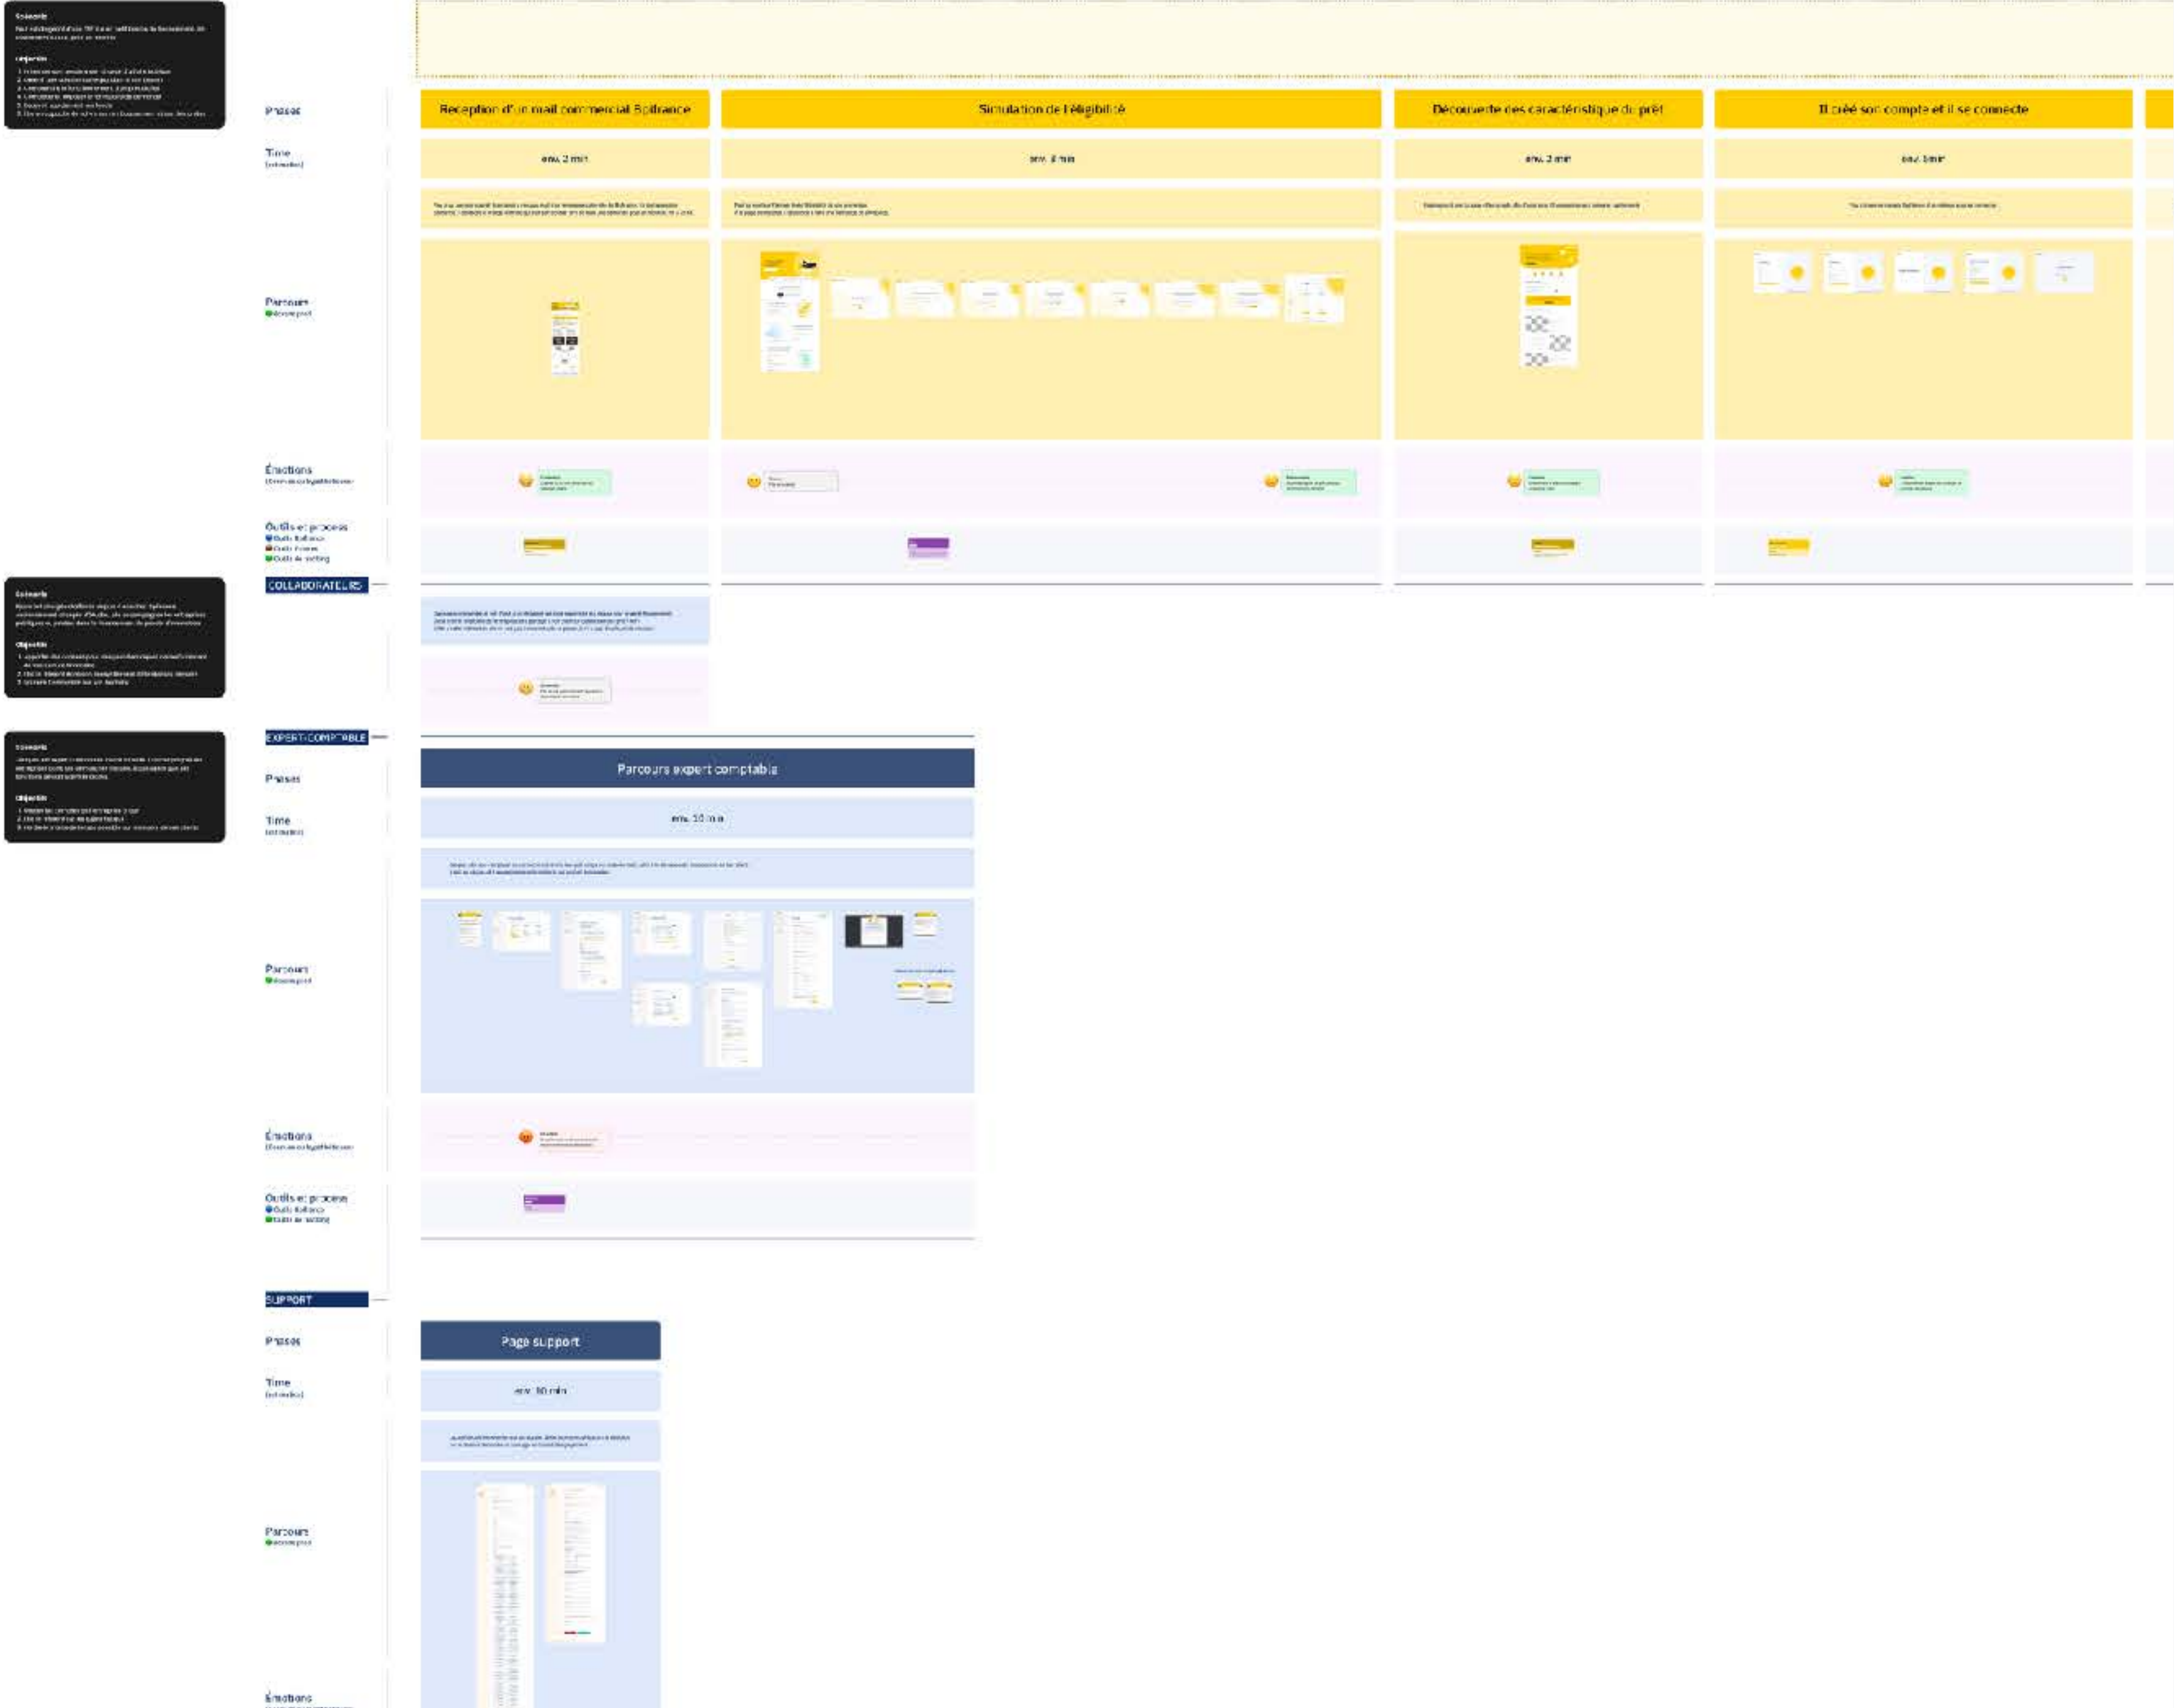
Scénario
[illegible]

Objectifs
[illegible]

Phases

Reception d'un mail commercial Bpifrance

Simulation de l'éligibilité

Découverte des caractéristique du prêt

Il créé son compte et il se connecte

Time
(estimation)

env. 2 min

env. 8 min

env. 3 min

env. 5min

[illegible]

Parcours
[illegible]

Émotions
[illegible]

Outils et process
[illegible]

COLLABORATEURS

Scénario
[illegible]

Objectifs
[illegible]

Scénario
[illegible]

Objectifs
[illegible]

EXPERT-COMPTABLE

Phases

Parcours expert comptable

Time
(estimation)

env. 10 min

Parcours
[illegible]

Émotions
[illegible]

Outils et process
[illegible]

SUPPORT

Phases

Page support

Time
(estimation)

env. 10 min

Parcours
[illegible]

Émotions